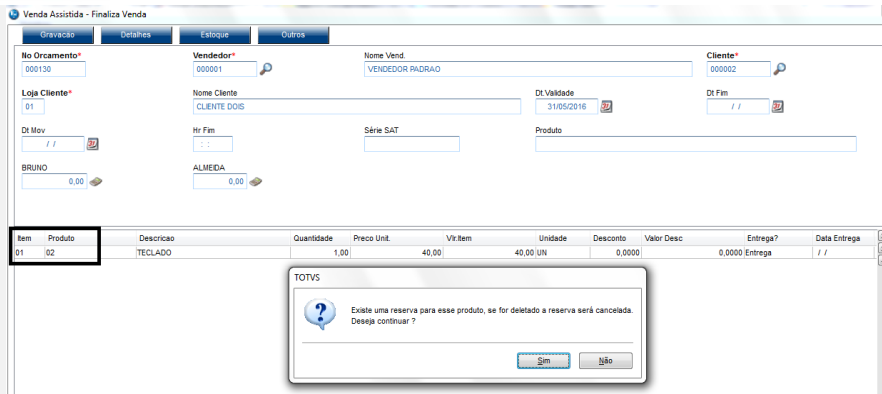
Venda Assistida - Finaliza Venda

Gravacao | Detalhes | Estoque | Outros

No Orcamento*
000130

Vendedor*
000001

Nome Vend.
VENDEDOR PADRAO

Cliente*
000002

Loja Cliente*
01

Nome Cliente
CLIENTE DOIS

Dt.Validade
31/05/2016

Dt Fim
/ /

Dt Mov
/ /

Hr Fim
: :

Série SAT

Produto

BRUNO
0,00

ALMEIDA
0,00

| Item | Produto | Descricao | Quantidade | Preco Unit. | Vlr.Item | Unidade | Desconto | Valor Desc | Entrega? | Data Entrega |
|---|---|---|---|---|---|---|---|---|---|---|
| 01 | 02 | TECLADO | 1,00 | 40,00 | 40,00 | UN | 0,0000 | 0,0000 | Entrega | / / |

TOTVS

Existe uma reserva para esse produto, se for deletado a reserva será cancelada. Deseja continuar ?

Sim | Não